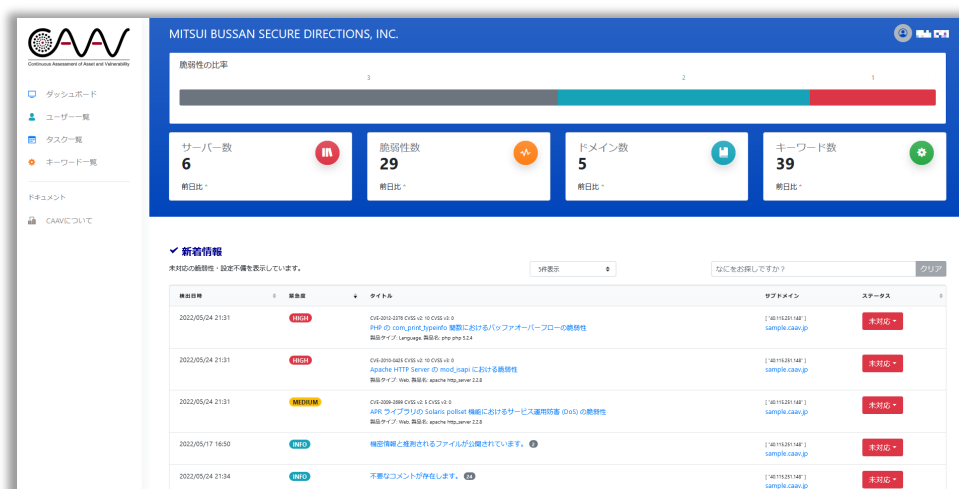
CAAV
Continuous Assessment of Asset and Vulnerability

ダッシュボード
ユーザー一覧
タスク一覧
キーワード一覧

ドキュメント
CAAVについて

MITSUI BUSSAN SECURE DIRECTIONS, INC.

脆弱性の比率
3
2
1

サーバー数
6
前日比 -

脆弱性数
29
前日比 -

ドメイン数
5
前日比 -

キーワード数
39
前日比 -

✔ 新着情報
未対応の脆弱性・設定不備を表示しています。

5件表示

なにをお探しですか？
クリア

| 検出日時 | 緊急度 | タイトル | サブドメイン | ステータス |
|---|---|---|---|---|
| 2022/05/24 21:31 | HIGH | CVE-2012-2376 CVSS v2: 10 CVSS v3: 0 PHP の com_print_typeinfo 関数におけるバッファオーバーフローの脆弱性 製品タイプ: Language, 製品名: php php 5.2.4 | ["40.115.231.148"] sample.caav.jp | 未対応 ▾ |
| 2022/05/24 21:31 | HIGH | CVE-2010-0425 CVSS v2: 10 CVSS v3: 0 Apache HTTP Server の mod_isapi における脆弱性 製品タイプ: Web, 製品名: apache http_server 2.2.8 | ["40.115.231.148"] sample.caav.jp | 未対応 ▾ |
| 2022/05/24 21:31 | MEDIUM | CVE-2009-2699 CVSS v2: 5 CVSS v3: 0 APR ライブラリの Solaris pollset 機能におけるサービス運用妨害 (DoS) の脆弱性 製品タイプ: Web, 製品名: apache http_server 2.2.8 | ["40.115.231.148"] sample.caav.jp | 未対応 ▾ |
| 2022/05/17 16:50 | INFO | 機密情報と推測されるファイルが公開されています。 2 | ["40.115.231.148"] sample.caav.jp | 未対応 ▾ |
| 2022/05/24 21:34 | INFO | 不要なコメントが存在します。 24 | ["40.115.231.148"] sample.caav.jp | 未対応 ▾ |